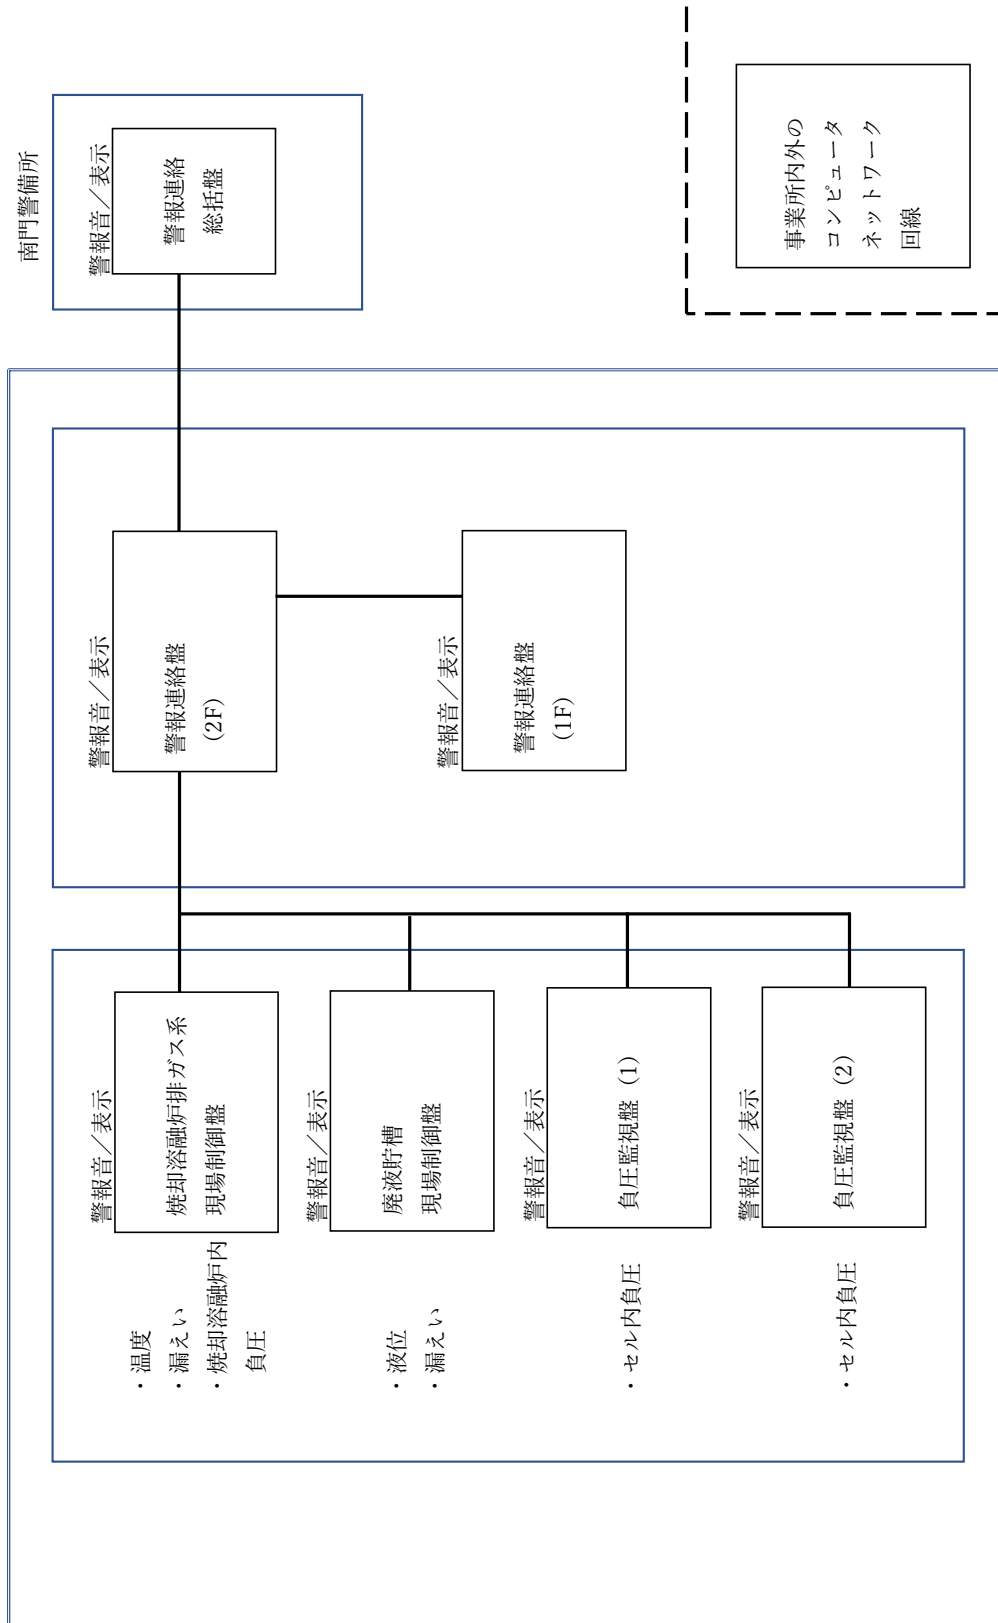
南門警備所

警報音／表示

警報連絡
総括盤

事業所内外の
コンピュータ
ネットワーク
回線

警報音／表示

警報連絡盤
（2F）

警報音／表示

警報連絡盤
（1F）

警報音／表示

焼却溶融炉排ガス系
現場制御盤

・温度
・漏えい
・焼却溶融炉内
負圧

警報音／表示

廃液貯槽
現場制御盤

・液位
・漏えい

警報音／表示

負圧監視盤（1）

・セル内負圧

警報音／表示

負圧監視盤（2）

・セル内負圧